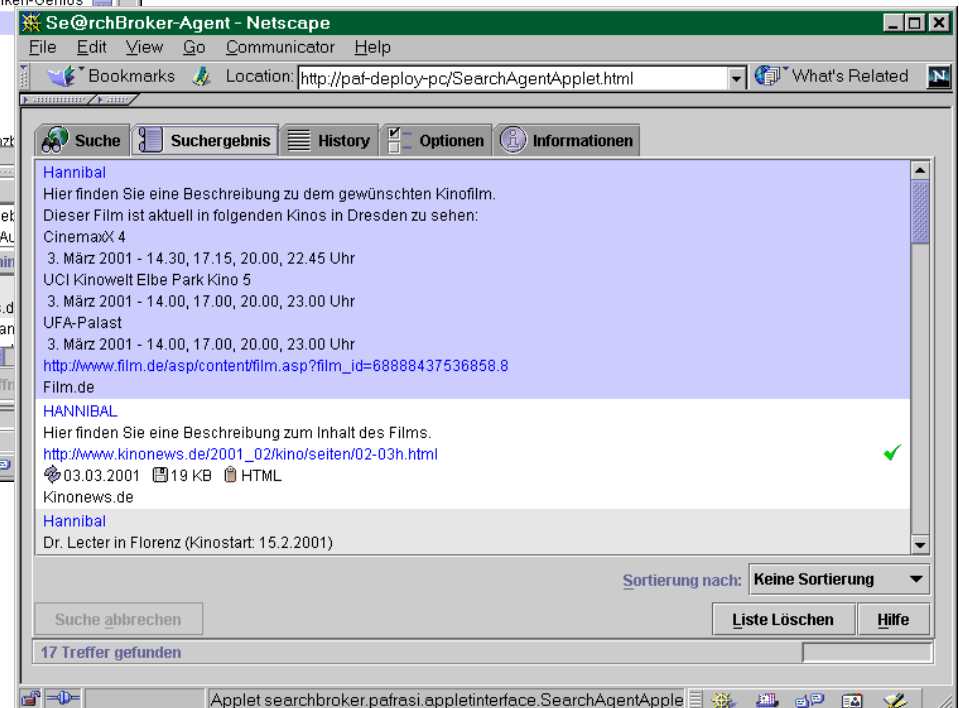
Se@rchBroker-Agent - Netscape

File Edit View Go Communicator Help

Bookmarks Location: http://paf-deploy-pc/SearchAgentApplet.html What's Related

Suche Suchergebnis History Optionen Informationen

Hannibal
Hier finden Sie eine Beschreibung zu dem gewünschten Kinofilm.
Dieser Film ist aktuell in folgenden Kinos in Dresden zu sehen:
CinemaxX 4
3. März 2001 - 14.30, 17.15, 20.00, 22.45 Uhr
UCI Kinowelt Elbe Park Kino 5
3. März 2001 - 14.00, 17.00, 20.00, 23.00 Uhr
UFA-Palast
3. März 2001 - 14.00, 17.00, 20.00, 23.00 Uhr
http://www.film.de/asp/content/film.asp?film_id=68888437536858.8
Film.de

HANNIBAL
Hier finden Sie eine Beschreibung zum Inhalt des Films.
http://www.kinonews.de/2001_02/kino/seiten/02-03h.html
03.03.2001 19 KB HTML
Kinonews.de

Hannibal
Dr. Lecter in Florenz (Kinostart: 15.2.2001)

Sortierung nach: Keine Sortierung

Suche abbrechen

Liste Löschen Hilfe

17 Treffer gefunden

Applet searchbroker.pafrasi.appletinterface.SearchAgentApple